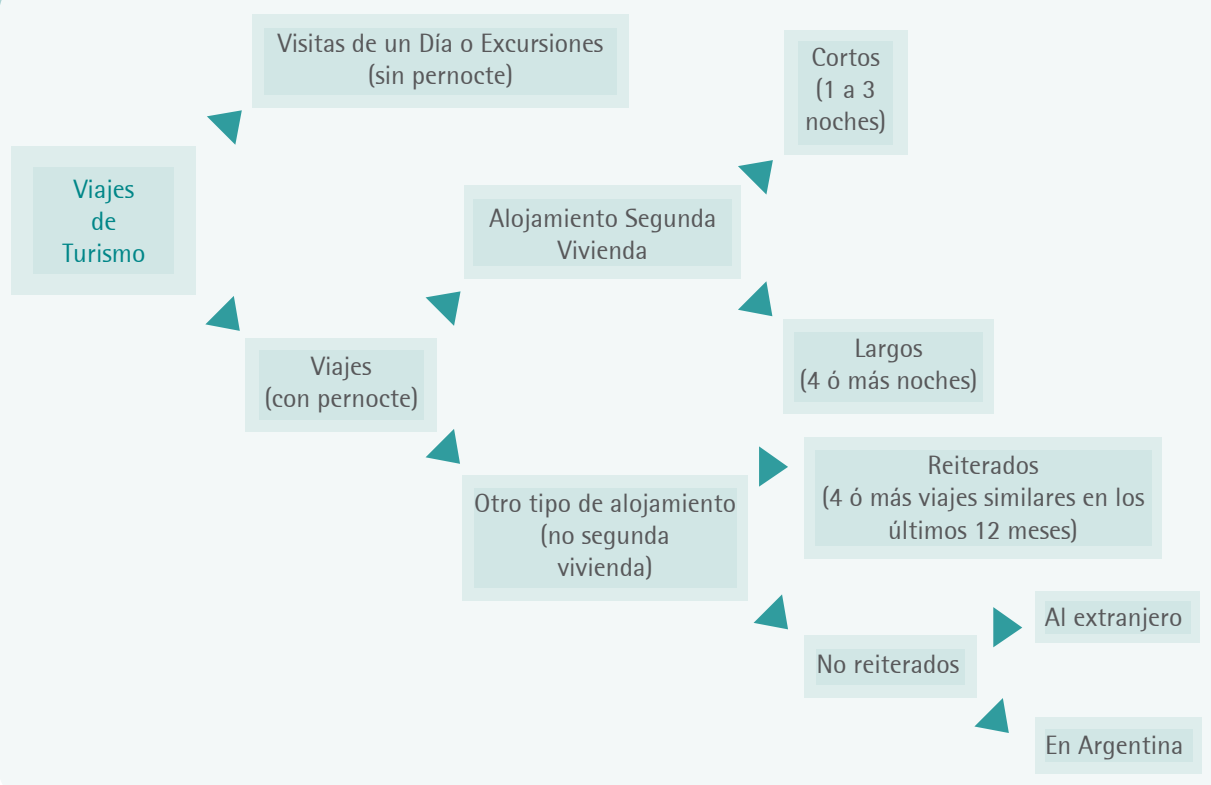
Viajes de Turismo

Visitas de un Día o Excursiones (sin pernocte)

Viajes (con pernocte)

Alojamiento Segunda Vivienda

Cortos (1 a 3 noches)

Largos (4 ó más noches)

Otro tipo de alojamiento (no segunda vivienda)

Reiterados (4 ó más viajes similares en los últimos 12 meses)

No reiterados

Al extranjero

En Argentina